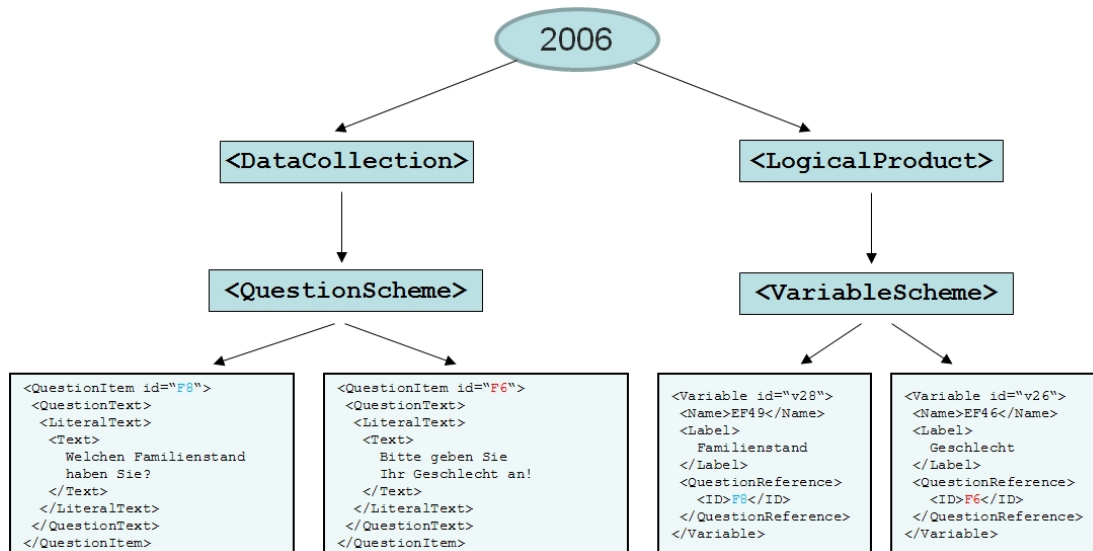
2006

<DataCollection>

<LogicalProduct>

<QuestionScheme>

<VariableScheme>

<QuestionItem id="F8">
<QuestionText>
<LiteralText>
<Text>
Welchen Familienstand haben Sie?
</Text>
</LiteralText>
</QuestionText>
</QuestionItem>

<QuestionItem id="F6">
<QuestionText>
<LiteralText>
<Text>
Bitte geben Sie Ihr Geschlecht an!
</Text>
</LiteralText>
</QuestionText>
</QuestionItem>

<Variable id="v28">
<Name>EF49</Name>
<Label>
Familienstand
</Label>
<QuestionReference>
<ID>F8</ID>
</QuestionReference>
</Variable>

<Variable id="v26">
<Name>EF46</Name>
<Label>
Geschlecht
</Label>
<QuestionReference>
<ID>F6</ID>
</QuestionReference>
</Variable>